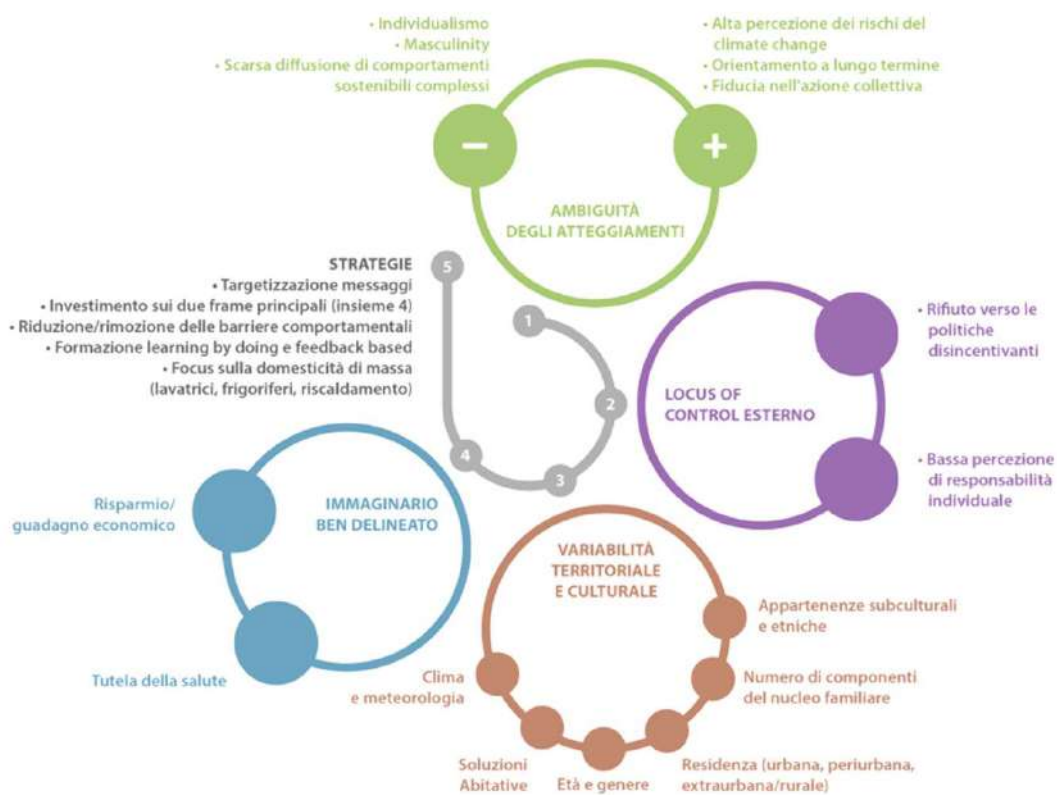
• Individualismo
• Masculinity
• Scarsa diffusione di comportamenti sostenibili complessi

• Alta percezione dei rischi del climate change
• Orientamento a lungo termine
• Fiducia nell'azione collettiva

−

+

AMBIGUITÀ DEGLI ATTEGGIAMENTI

STRATEGIE
• Targetizzazione messaggi
• Investimento sui due frame principali (insieme 4)
• Riduzione/rimozione delle barriere comportamentali
• Formazione learning by doing e feedback based
• Focus sulla domesticità di massa (lavatrici, frigoriferi, riscaldamento)

5

1

2

3

4

• Rifiuto verso le politiche disincentivanti

LOCUS OF CONTROL ESTERNO

• Bassa percezione di responsabilità individuale

Risparmio/ guadagno economico

IMMAGINARIO BEN DELINEATO

Tutela della salute

VARIABILITÀ TERRITORIALE E CULTURALE

Appartenenze subculturali e etniche

Numero di componenti del nucleo familiare

Clima e meteorologia

Soluzioni Abitative

Età e genere

Residenza (urbana, periurbana, extraurbana/rurale)